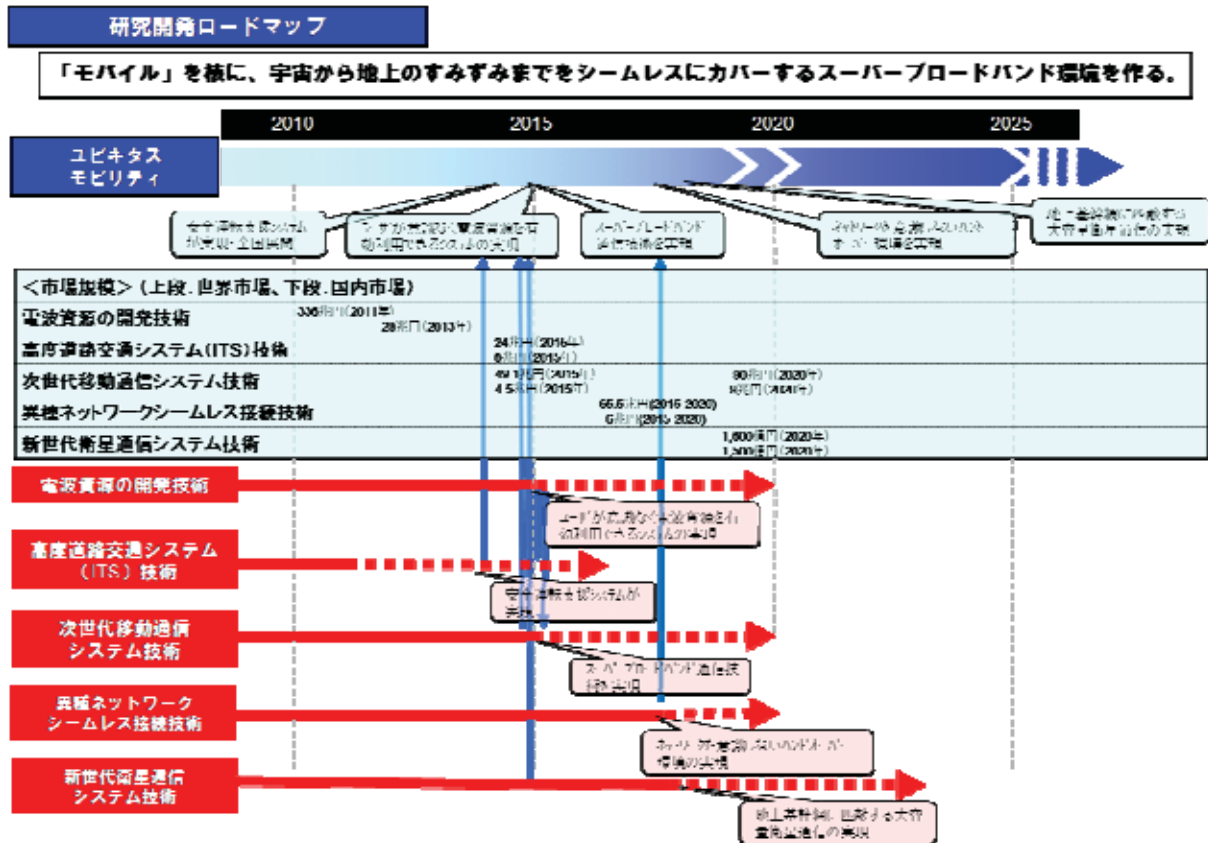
研究開発ロードマップ

「モバイル」を核に、宇宙から地上のすみずみまでをシームレスにカバーするスーパーブロードバンド環境を作る。

2010 2015 2020 2025

ユビキタスモビリティ

安全運転支援システムが実現・全国展開

ユーザが意識なく電波資源を有効利用できるシステムの実現

スーパーブロードバンド通信技術を実用

ネットワークを意識しないブロードバンド環境を実現

地上系移動に匹敵する大容量衛星通信の実現

<市場規模>（上段.世界市場、下段.国内市場）

電波資源の開発技術 336兆円（2011年） 28兆円（2013年）

高度道路交通システム（ITS）技術 24兆円（2015年） 6兆円（2015年）

次世代移動通信システム技術 49.1兆円（2015年） 4.5兆円（2015年） 80兆円（2020年） 8兆円（2020年）

異種ネットワークシームレス接続技術 66.5兆円（2015-2020） 6兆円（2015-2020）

新世代衛星通信システム技術 1,600億円（2020年） 1,500億円（2020年）

電波資源の開発技術

ユーザが意識なく電波資源を有効利用できるシステムの実現

高度道路交通システム（ITS）技術

安全運転支援システムが実現

次世代移動通信システム技術

スーパーブロードバンド通信技術の実現

異種ネットワークシームレス接続技術

ネットワークを意識しないブロードバンド環境の実現

新世代衛星通信システム技術

地上系移動に匹敵する大容量衛星通信の実現